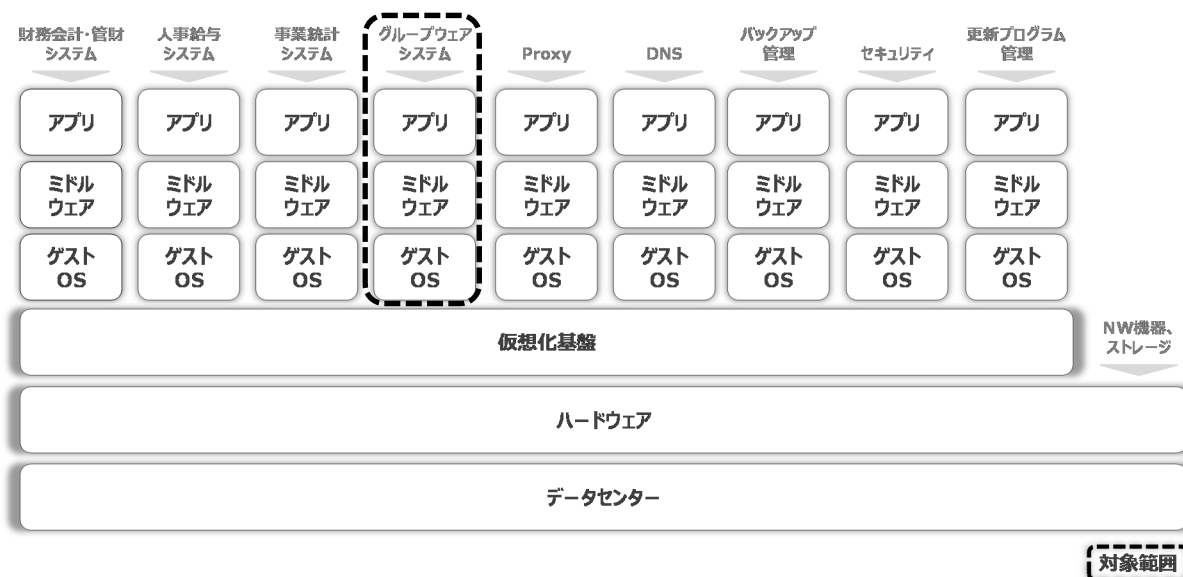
財務会計・管財システム
人事給与システム
事業統計システム
グループウェアシステム
Proxy
DNS
バックアップ管理
セキュリティ
更新プログラム管理

| アプリ | アプリ | アプリ | アプリ | アプリ | アプリ | アプリ | アプリ | アプリ |
|---|---|---|---|---|---|---|---|---|
| ミドルウェア | ミドルウェア | ミドルウェア | ミドルウェア | ミドルウェア | ミドルウェア | ミドルウェア | ミドルウェア | ミドルウェア |
| ゲストOS | ゲストOS | ゲストOS | ゲストOS | ゲストOS | ゲストOS | ゲストOS | ゲストOS | ゲストOS |

仮想化基盤

NW機器、ストレージ

ハードウェア

データセンター

対象範囲